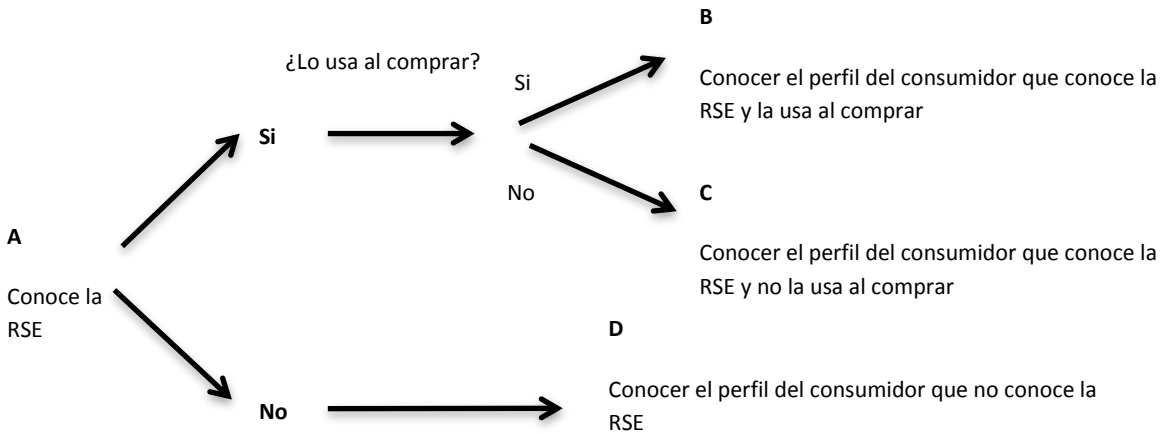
B

¿Lo usa al comprar?

Si

Conocer el perfil del consumidor que conoce la RSE y la usa al comprar

Si

No

C

A

Conocer el perfil del consumidor que conoce la RSE y no la usa al comprar

Conoce la RSE

D

No

Conocer el perfil del consumidor que no conoce la RSE